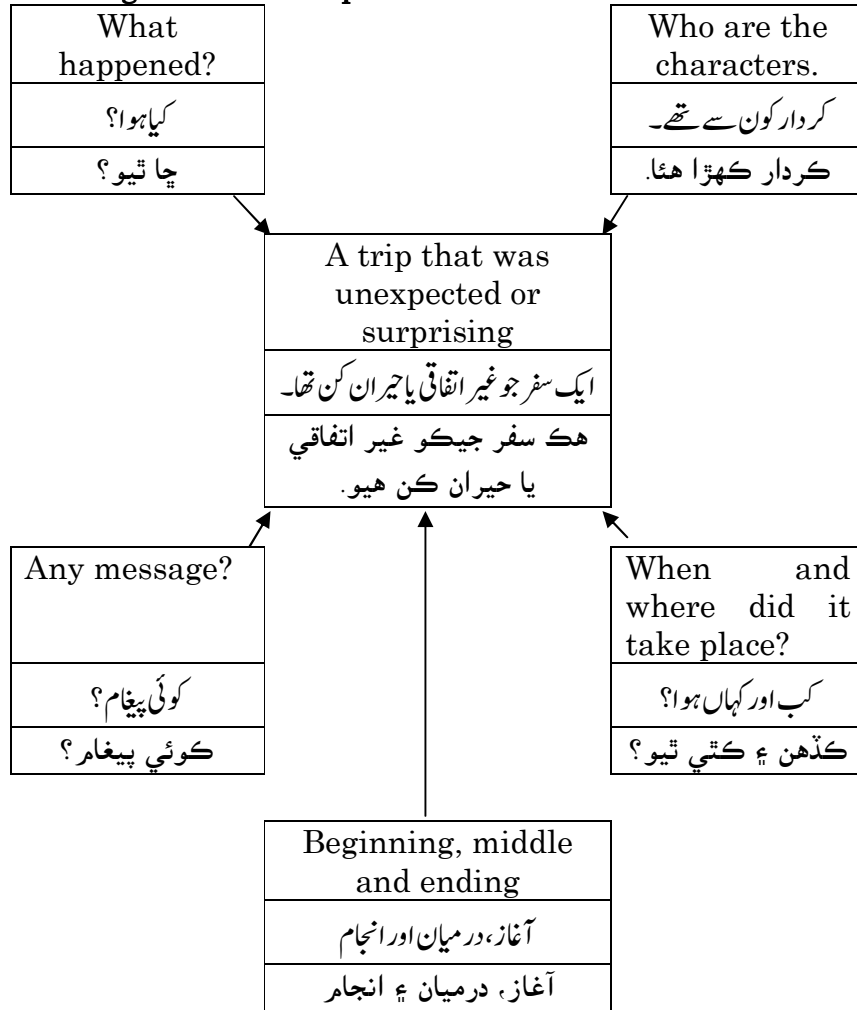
What happened?

کیا ہوا؟

ڇا ٿيو؟

Who are the characters.

کردار کون سے تھے۔

ڪردار ڪهڙا هئا.

A trip that was unexpected or surprising

ایک سفر جو غیر اتفاقی یا حیران کن تھا۔

هڪ سفر جيڪو غير اتفاقي يا حيران ڪن هيو.

Any message?

کوئی پیغام؟

ڪوئي پيغام؟

When and where did it take place?

کب اور کہاں ہوا؟

ڪڏهن ۽ ڪٿي ٿيو؟

Beginning, middle and ending

آغاز، درمیان اور انجام

آغاز، درميان ۽ انجام